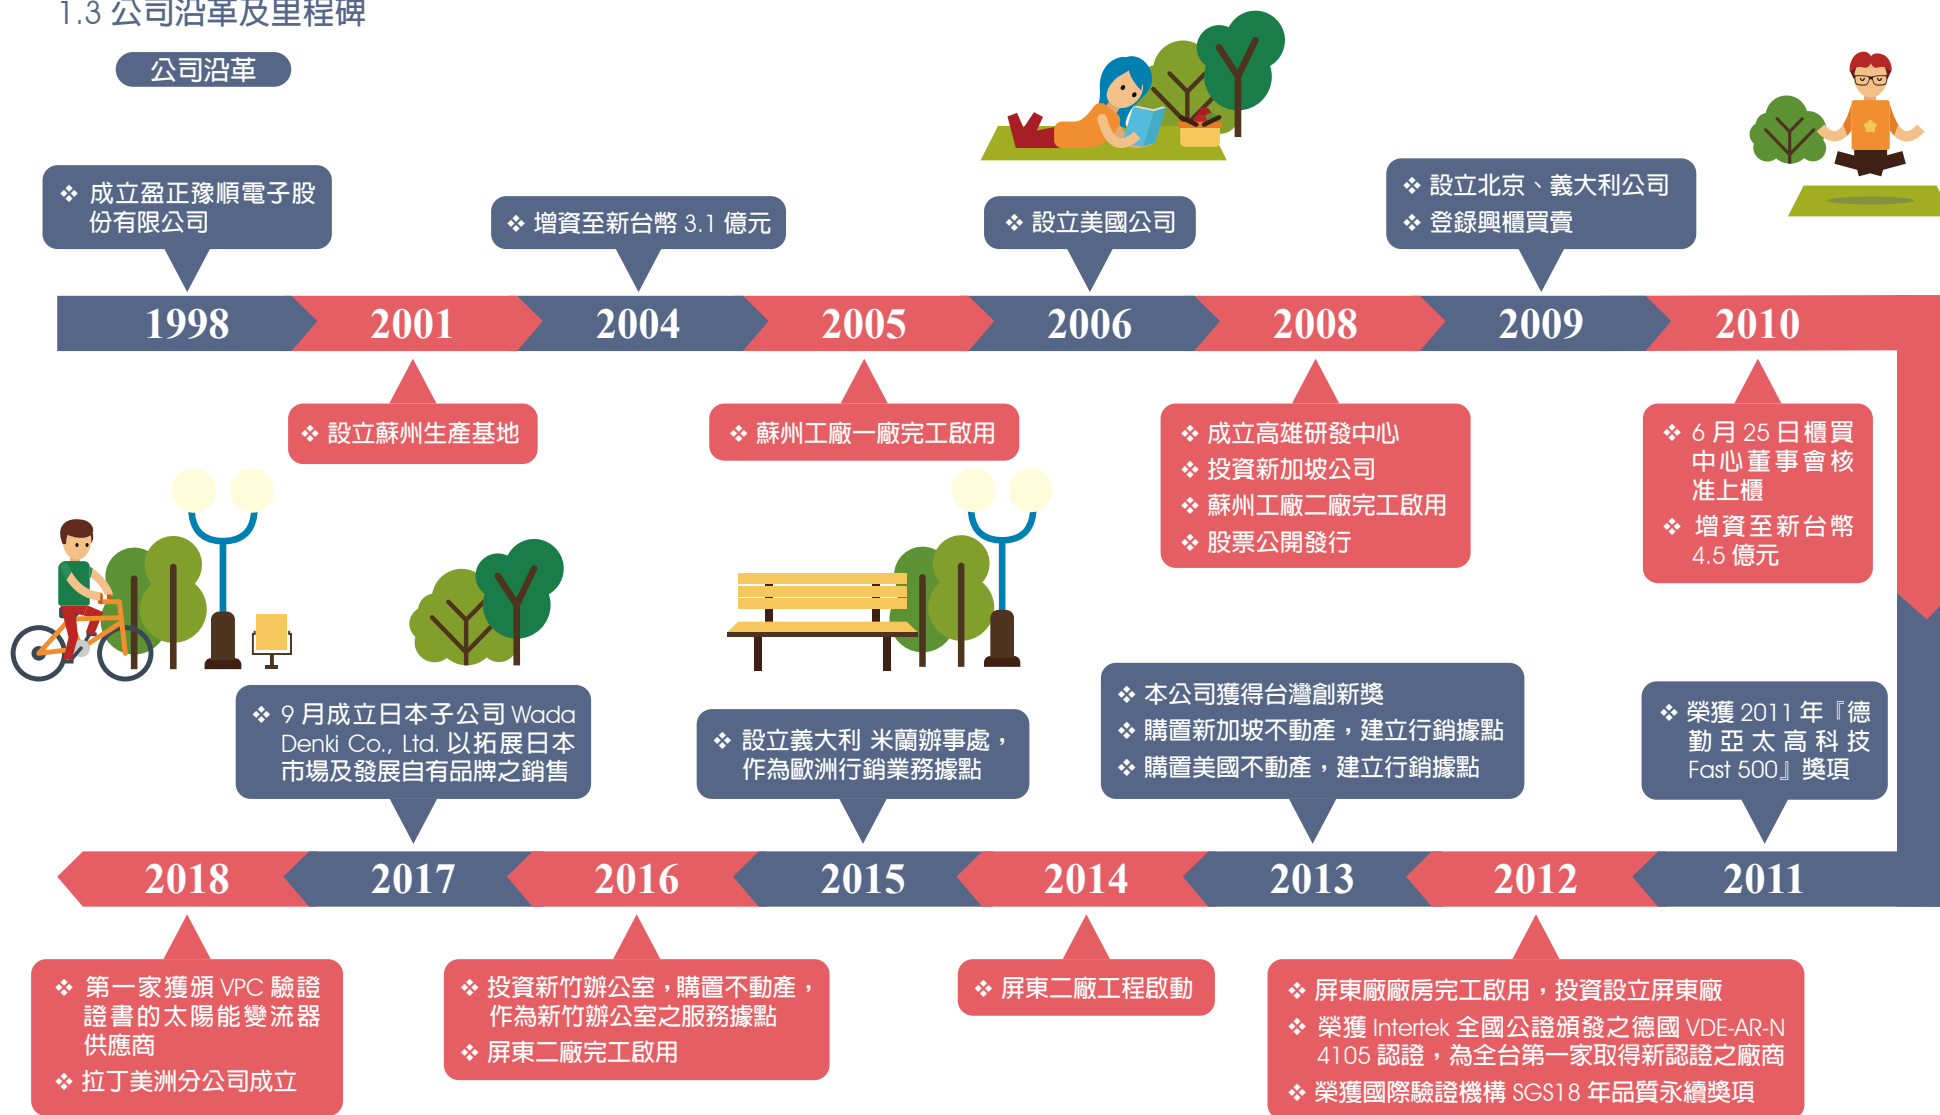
1.3 公司沿革及里程碑

公司沿革

❖ 成立盈正豫順電子股份有限公司

❖ 增資至新台幣 3.1 億元

❖ 設立美國公司

❖ 設立北京、義大利公司
❖ 登錄興櫃買賣

1998 2001 2004 2005 2006 2008 2009 2010

❖ 設立蘇州生產基地

❖ 蘇州工廠一廠完工啟用

❖ 成立高雄研發中心
❖ 投資新加坡公司
❖ 蘇州工廠二廠完工啟用
❖ 股票公開發行

❖ 6 月 25 日櫃買中心董事會核准上櫃
❖ 增資至新台幣 4.5 億元

❖ 9 月成立日本子公司 Wada Denki Co., Ltd. 以拓展日本市場及發展自有品牌之銷售

❖ 設立義大利 米蘭辦事處，作為歐洲行銷業務據點

❖ 本公司獲得台灣創新獎
❖ 購置新加坡不動產，建立行銷據點
❖ 購置美國不動產，建立行銷據點

❖ 榮獲 2011 年『德勤亞太高科技 Fast 500』獎項

2018 2017 2016 2015 2014 2013 2012 2011

❖ 第一家獲頒 VPC 驗證證書的太陽能變流器供應商
❖ 拉丁美洲分公司成立

❖ 投資新竹辦公室，購置不動產，作為新竹辦公室之服務據點
❖ 屏東二廠完工啟用

❖ 屏東二廠工程啟動

❖ 屏東廠廠房完工啟用，投資設立屏東廠
❖ 榮獲 Intertek 全國公證頒發之德國 VDE-AR-N 4105 認證，為全台第一家取得新認證之廠商
❖ 榮獲國際驗證機構 SGS18 年品質永續獎項